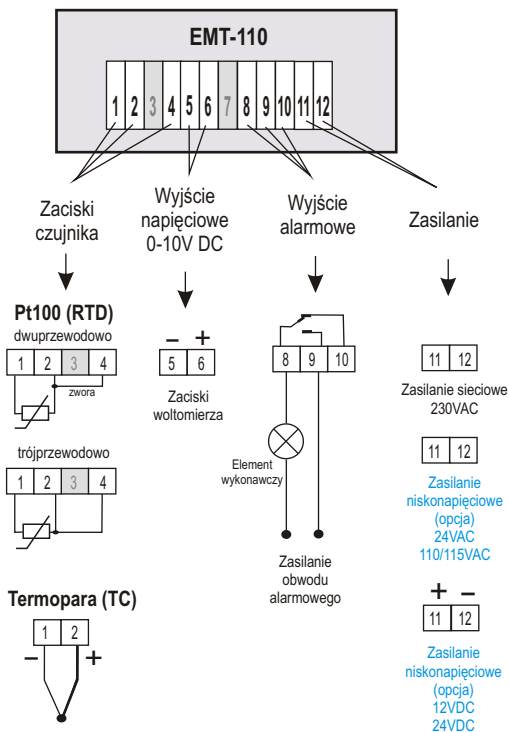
EMT-110

1 2 3 4 5 6 7 8 9 10 11 12

Zaciski czujnika

Wyjście napięciowe 0-10V DC

Wyjście alarmowe

Zasilanie

Pt100 (RTD)
dwuprzewodowo

| 1 | 2 | 3 | 4 |
|---|---|---|---|

zwora

trójprzewodowo

| 1 | 2 | 3 | 4 |
|---|---|---|---|

Termopara (TC)

| 1 | 2 |
|---|---|

–
+

– +

| 5 | 6 |
|---|---|

Zaciski woltomierza

| 8 | 9 | 10 |
|---|---|---|

Element wykonawczy

Zasilanie obwodu alarmowego

| 11 | 12 |
|---|---|

Zasilanie sieciowe 230VAC

| 11 | 12 |
|---|---|

Zasilanie niskonapięciowe (opcja) 24VAC 110/115VAC

+ –

| 11 | 12 |
|---|---|

Zasilanie niskonapięciowe (opcja) 12VDC 24VDC